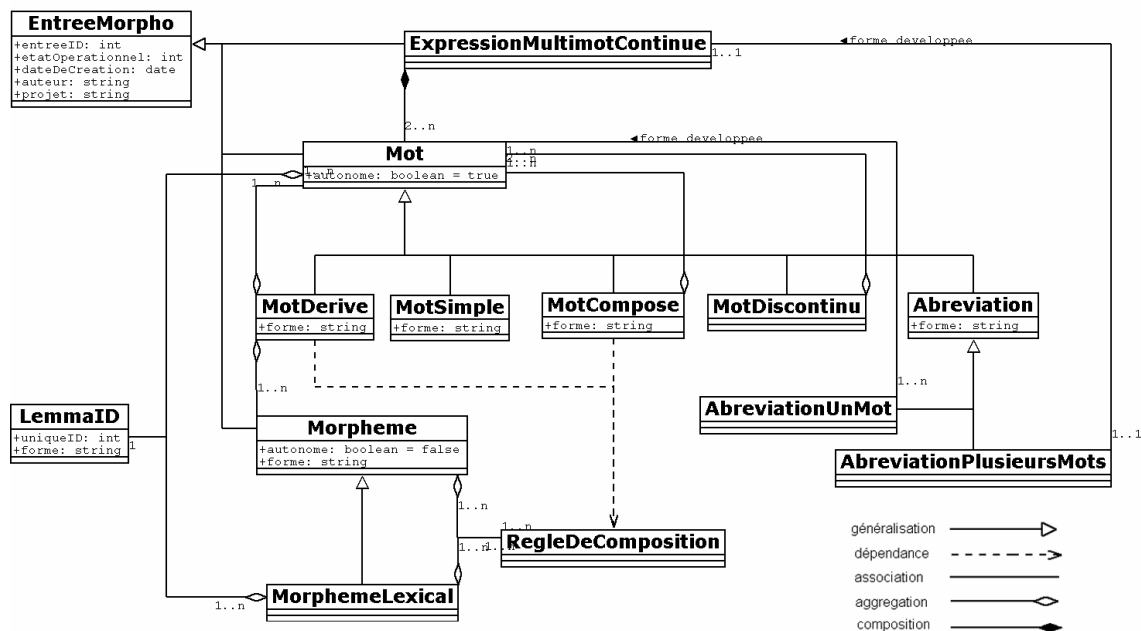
EntreeMorpho
+entreeID: int
+etatOperationnel: int
+dateDeCreation: date
+auteur: string
+projet: string

ExpressionMultimotContinue

1..1

◄forme developpee

2..n

◄forme developpee

Mot
+autonome: boolean = true

1..n
1..n
1..n
1..n
1..n

MotDerive
+forme: string

MotSimple
+forme: string

MotCompose
+forme: string

MotDiscontinu

Abreviation
+forme: string

1..n

1..n

AbreviationUnMot

1..1

AbreviationPlusieursMots

LemmaID
+uniqueID: int
+forme: string

1

Morpheme
+autonome: boolean = false
+forme: string

1..n

1..n

1..n
1..n

RegleDeComposition

1..n

MorphemeLexical

généralisation
dépendance
association
aggregation
composition